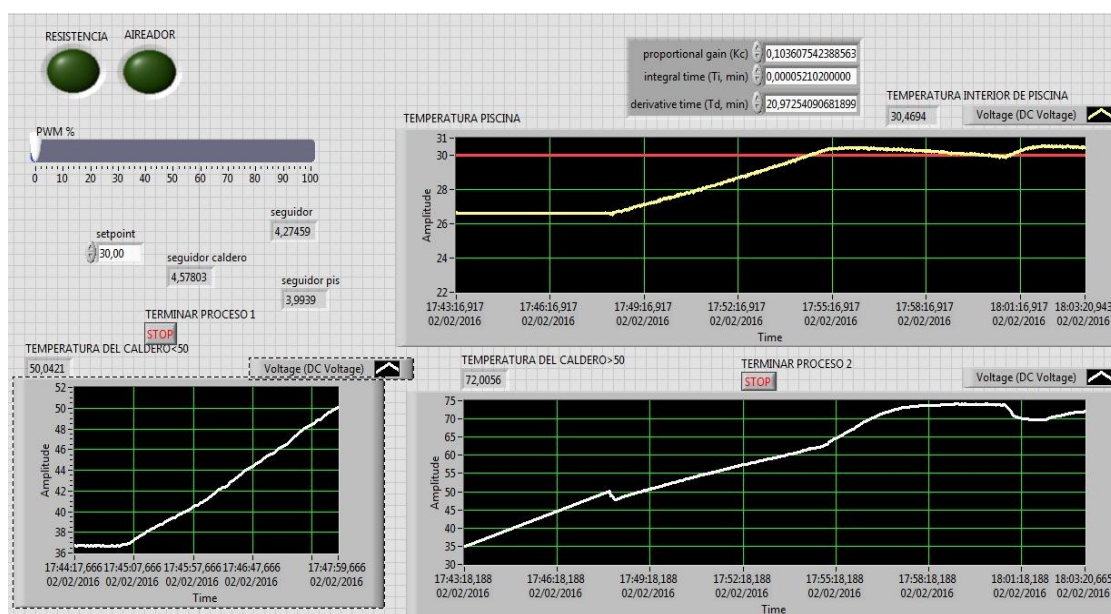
RESISTENCIA AIREADOR

proportional gain (Kc) 0,103607542388563
integral time (Ti, min) 0,00005210200000
derivative time (Td, min) 20,97254090681899

TEMPERATURA INTERIOR DE PISCINA
30,4694
Voltage (DC Voltage)

PWM %
0 10 20 30 40 50 60 70 80 90 100

TEMPERATURA PISCINA
31
30
28
26
24
22
Amplitude
17:43:16,917 02/02/2016
17:46:16,917 02/02/2016
17:49:16,917 02/02/2016
17:52:16,917 02/02/2016
17:55:16,917 02/02/2016
17:58:16,917 02/02/2016
18:01:16,917 02/02/2016
18:03:20,943 02/02/2016
Time

setpoint
30,00
seguidor
4,27459
seguidor caldero
4,57803
seguidor pis
3,9939

TERMINAR PROCESO 1
STOP

TEMPERATURA DEL CALDERO<50
50,0421
Voltage (DC Voltage)
52
50
48
46
44
42
40
38
36
Amplitude
17:44:17,666 02/02/2016
17:45:07,666 02/02/2016
17:45:57,666 02/02/2016
17:46:47,666 02/02/2016
17:47:59,666 02/02/2016
Time

TEMPERATURA DEL CALDERO>50
72,0056
TERMINAR PROCESO 2
STOP
Voltage (DC Voltage)
75
70
65
60
55
50
45
40
35
30
Amplitude
17:43:18,188 02/02/2016
17:46:18,188 02/02/2016
17:49:18,188 02/02/2016
17:52:18,188 02/02/2016
17:55:18,188 02/02/2016
17:58:18,188 02/02/2016
18:01:18,188 02/02/2016
18:03:20,665 02/02/2016
Time